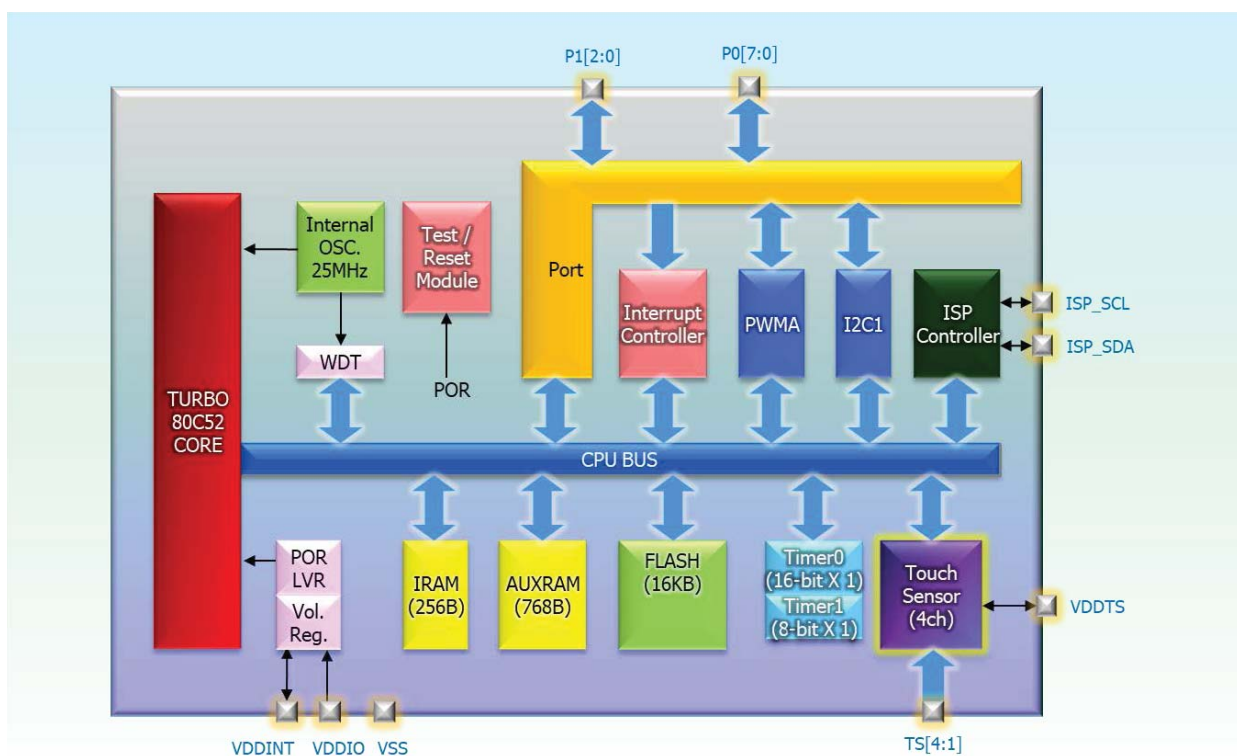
P1[2:0]
P0[7:0]

TURBO 80C52 CORE

Internal OSC. 25MHz

Test / Reset Module

Port

Interrupt Controller

PWMA

I2C1

ISP Controller

ISP_SCL
ISP_SDA

WDT

POR

CPU BUS

POR LVR

Vol. Reg.

IRAM (256B)

AUXRAM (768B)

FLASH (16KB)

Timer0 (16-bit X 1)
Timer1 (8-bit X 1)

Touch Sensor (4ch)

VDDTS

VDDINT VDDIO VSS

TS[4:1]